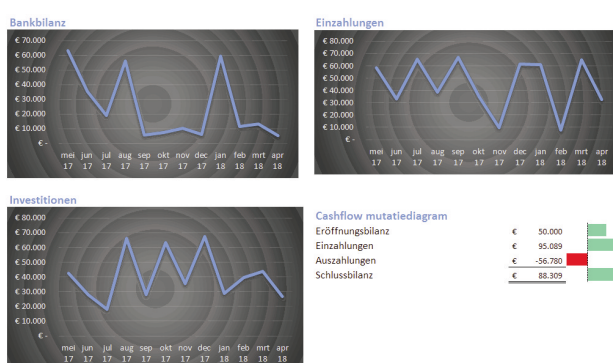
Bankbilanz

€ 70.000
€ 60.000
€ 50.000
€ 40.000
€ 30.000
€ 20.000
€ 10.000
€ -

mei 17 jun 17 jul 17 aug 17 sep 17 okt 17 nov 17 dec 17 jan 18 feb 18 mrt 18 apr 18

Einzahlungen

€ 80.000
€ 70.000
€ 60.000
€ 50.000
€ 40.000
€ 30.000
€ 20.000
€ 10.000
€ -

mei 17 jun 17 jul 17 aug 17 sep 17 okt 17 nov 17 dec 17 jan 18 feb 18 mrt 18 apr 18

Investitionen

€ 80.000
€ 70.000
€ 60.000
€ 50.000
€ 40.000
€ 30.000
€ 20.000
€ 10.000
€ -

mei 17 jun 17 jul 17 aug 17 sep 17 okt 17 nov 17 dec 17 jan 18 feb 18 mrt 18 apr 18

Cashflow mutatiediagram

| | | |
|---|---|---|
| Eröffnungsbilanz | € | 50.000 |
| Einzahlungen | € | 95.089 |
| Auszahlungen | € | -56.780 |
| Schlussbilanz | € | 88.309 |